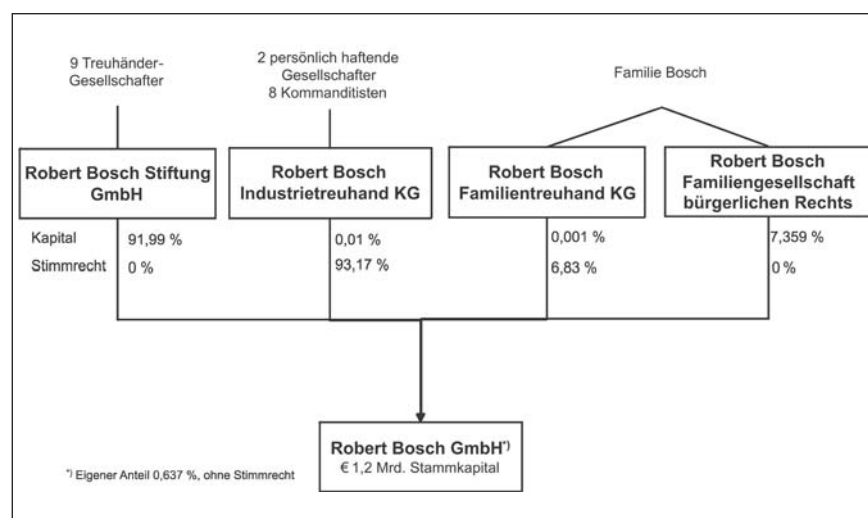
9 Treuhänder-Gesellschafter

2 persönlich haftende Gesellschafter
8 Kommanditisten

Familie Bosch

Robert Bosch Stiftung GmbH

Robert Bosch Industrietreuhand KG

Robert Bosch Familientreuhand KG

Robert Bosch Familiengesellschaft bürgerlichen Rechts

Kapital 91,99 %
Stimmrecht 0 %

0,01 %
93,17 %

0,001 %
6,83 %

7,359 %
0 %

Robert Bosch GmbH*)
€ 1,2 Mrd. Stammkapital

*) Eigener Anteil 0,637 %, ohne Stimmrecht